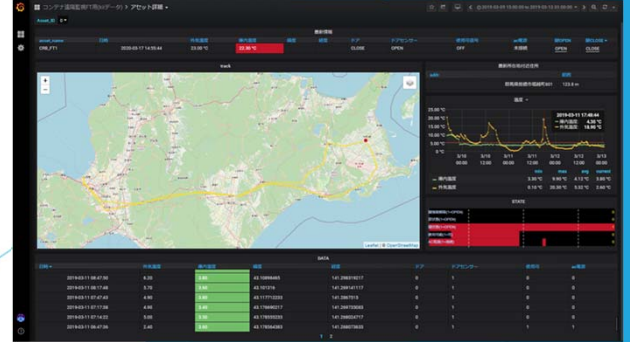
コンテナ遠隔監視(T用)(データ) / アセット詳細

Asset_ID

最新情報

| asset_name | 日時 | 外気温度 | 庫内温度 | 湿度 | 経度 | ドア | ドアセンサー | 庫内LED | 電源 | ボタン | 操作CLOSE |
|---|---|---|---|---|---|---|---|---|---|---|---|
| CRB_FT1 | 2020-03-17 14:55:44 | 23.00 °C | 22.30 °C | | | CLOSE | OPEN | OFF | 未接続 | OPEN | CLOSE |

track

最新所在地住所

address

住所

函館港台東支線倉庫301

122.8 m

温度

2019-03-11 17:46:44

庫内温度 4.30 °C

外気温度 15.60 °C

23.00 °C

20.00 °C

15.00 °C

10.00 °C

5.00 °C

0 °C

3/10 12:00

3/11 00:00

3/11 12:00

3/12 00:00

3/12 12:00

3/13 00:00

3/13 12:00

min max avg current

庫内温度 3.90 °C 9.90 °C 4.13 °C 5.60 °C

外気温度 5.10 °C 20.00 °C 5.52 °C 2.60 °C

STATE

Leaflet | © OpenStreetMap

DATA

| 日時 | 外気温度 | 庫内温度 | 緯度 | 経度 | ドア | ドアセンサー | 庫内LED | 電源 |
|---|---|---|---|---|---|---|---|---|
| 2019-03-11 08:47:50 | 6.50 | 3.90 | 43.10998465 | 141.298318017 | 0 | 1 | 0 | 0 |
| 2019-03-11 08:17:48 | 5.70 | 3.90 | 43.107374 | 141.298141117 | 0 | 1 | 0 | 0 |
| 2019-03-11 07:47:45 | 4.90 | 3.90 | 43.11771233 | 141.29670 | 0 | 1 | 0 | 0 |
| 2019-03-11 07:17:38 | 4.90 | 3.90 | 43.17669633 | 141.298735683 | 0 | 1 | 0 | 0 |
| 2019-03-11 07:14:22 | 5.00 | 3.90 | 43.17659233 | 141.298634717 | 0 | 1 | 0 | 0 |
| 2019-03-11 06:47:06 | 2.40 | 3.90 | 43.176584083 | 141.298675633 | 0 | 1 | 1 | 1 |

1 2